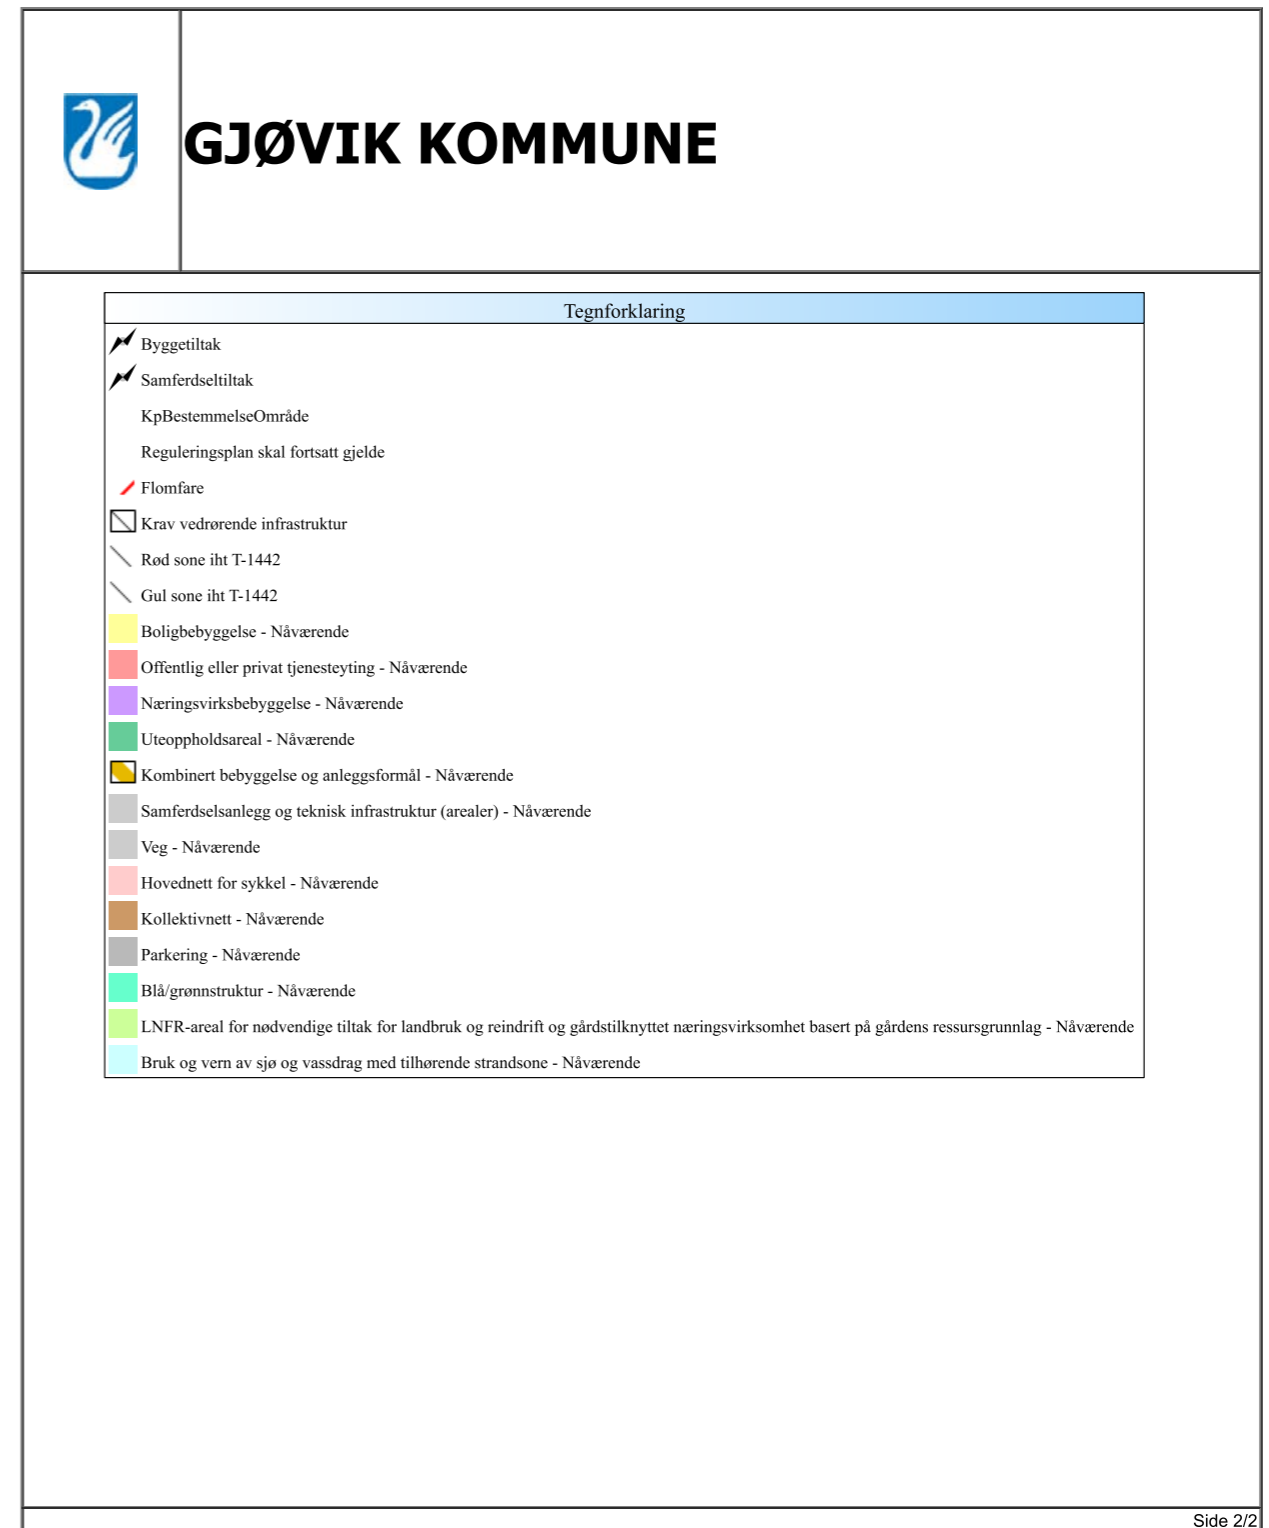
GJØVIK KOMMUNE

Tegnforklaring

Byggetiltak
Samferdseltiltak
KpBestemmelseOmråde
Reguleringsplan skal fortsatt gjelde
Flomfare
Krav vedrørende infrastruktur
Rød sone iht T-1442
Gul sone iht T-1442
Boligbebyggelse - Nåværende
Offentlig eller privat tjenesteyting - Nåværende
Næringsvirksbebyggelse - Nåværende
Uteoppholdsareal - Nåværende
Kombinert bebyggelse og anleggsformål - Nåværende
Samferdselsanlegg og teknisk infrastruktur (arealer) - Nåværende
Veg - Nåværende
Hovednett for sykkel - Nåværende
Kollektivnett - Nåværende
Parkering - Nåværende
Blå/grønnstruktur - Nåværende
LNFR-areal for nødvendige tiltak for landbruk og reindrift og gårdstilknyttet næringsvirksomhet basert på gårdens ressursgrunnlag - Nåværende
Bruk og vern av sjø og vassdrag med tilhørende strandsone - Nåværende

Side 2/2